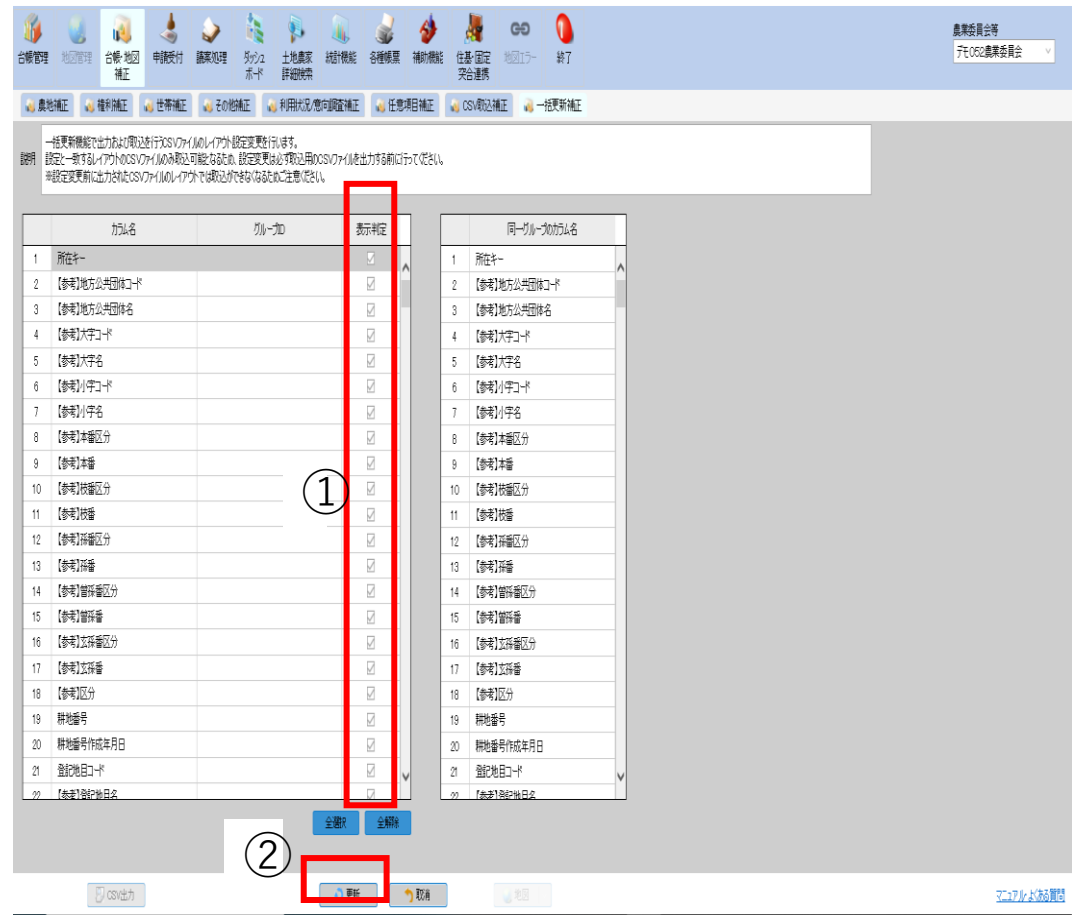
台帳管理 地図管理 台帳・地図補正 申請受付 議案処理 ダッシュボード 土地農家詳細検索 統計機能 各種帳票 補助機能 住基・固定突合連携 地図エラー 終了

農業委員会等
デモ052農業委員会

農地補正 | 権利補正 | 世帯補正 | その他補正 | 利用状況/意向調査補正 | 任意項目補正 | CSV取込補正 | 一括更新補正

説明
一括更新機能で出力および取込を行うCSVファイルのレイアウト設定変更を行います。
設定と一致するレイアウトのCSVファイルのみ取込可能となるため、設定変更は必ず取込用のCSVファイルを出力する前に行ってください。
※設定変更前に出力されたCSVファイルのレイアウトでは取込ができなくなるためご注意ください。

| | カラム名 | グループID | 表示判定 |
|---|---|---|---|
| 1 | 所在キー | | ☑ |
| 2 | 【参考】地方公共団体コード | | ☑ |
| 3 | 【参考】地方公共団体名 | | ☑ |
| 4 | 【参考】大字コード | | ☑ |
| 5 | 【参考】大字名 | | ☑ |
| 6 | 【参考】小字コード | | ☑ |
| 7 | 【参考】小字名 | | ☑ |
| 8 | 【参考】本番区分 | | ☑ |
| 9 | 【参考】本番 | | ☑ |
| 10 | 【参考】枝番区分 | | ☑ |
| 11 | 【参考】枝番 | | ☑ |
| 12 | 【参考】孫番区分 | | ☑ |
| 13 | 【参考】孫番 | | ☑ |
| 14 | 【参考】曽孫番区分 | | ☑ |
| 15 | 【参考】曽孫番 | | ☑ |
| 16 | 【参考】玄孫番区分 | | ☑ |
| 17 | 【参考】玄孫番 | | ☑ |
| 18 | 【参考】区分 | | ☑ |
| 19 | 耕地番号 | | ☑ |
| 20 | 耕地番号作成年月日 | | ☑ |
| 21 | 登記地目コード | | ☑ |
| 22 | 【参考】登記地目名 | | ☑ |

①

| | 同一グループのカラム名 |
|---|---|
| 1 | 所在キー |
| 2 | 【参考】地方公共団体コード |
| 3 | 【参考】地方公共団体名 |
| 4 | 【参考】大字コード |
| 5 | 【参考】大字名 |
| 6 | 【参考】小字コード |
| 7 | 【参考】小字名 |
| 8 | 【参考】本番区分 |
| 9 | 【参考】本番 |
| 10 | 【参考】枝番区分 |
| 11 | 【参考】枝番 |
| 12 | 【参考】孫番区分 |
| 13 | 【参考】孫番 |
| 14 | 【参考】曽孫番区分 |
| 15 | 【参考】曽孫番 |
| 16 | 【参考】玄孫番区分 |
| 17 | 【参考】玄孫番 |
| 18 | 【参考】区分 |
| 19 | 耕地番号 |
| 20 | 耕地番号作成年月日 |
| 21 | 登記地目コード |
| 22 | 【参考】登記地目名 |

全選択 全解除

②

CSV出力 更新 取消 戻る

マニュアル・よくある質問